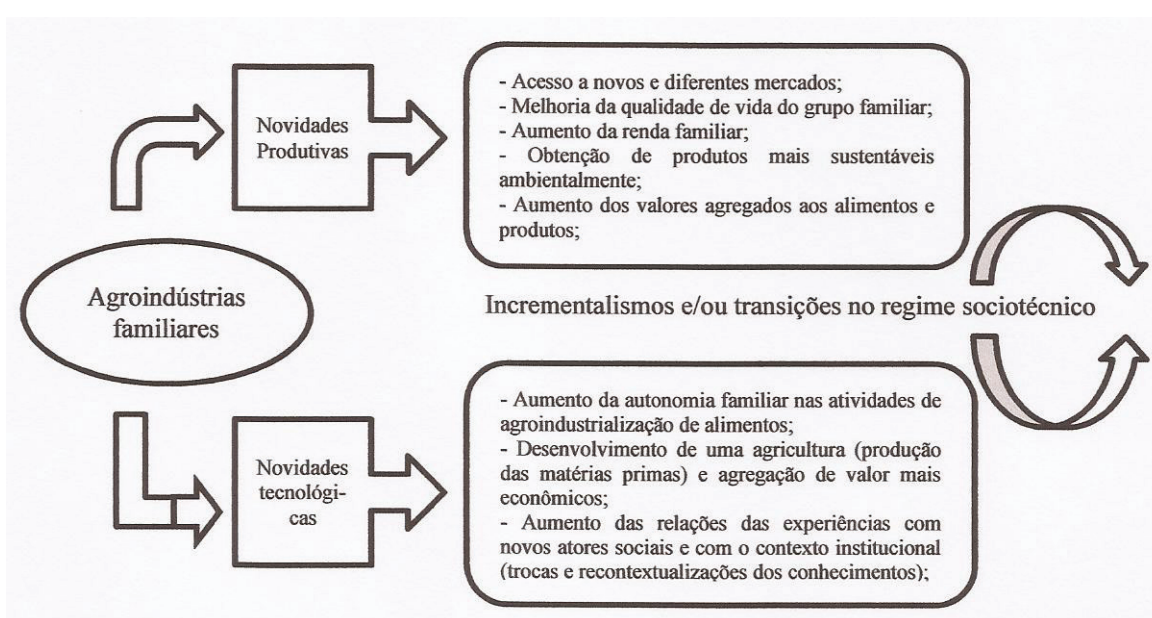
Novidades Produtivas

- Acesso a novos e diferentes mercados;
- Melhoria da qualidade de vida do grupo familiar;
- Aumento da renda familiar;
- Obtenção de produtos mais sustentáveis ambientalmente;
- Aumento dos valores agregados aos alimentos e produtos;

Agroindústrias familiares

Incrementalismos e/ou transições no regime sociotécnico

Novidades tecnológicas

- Aumento da autonomia familiar nas atividades de agroindustrialização de alimentos;
- Desenvolvimento de uma agricultura (produção das matérias primas) e agregação de valor mais econômicos;
- Aumento das relações das experiências com novos atores sociais e com o contexto institucional (trocas e recontextualizações dos conhecimentos);